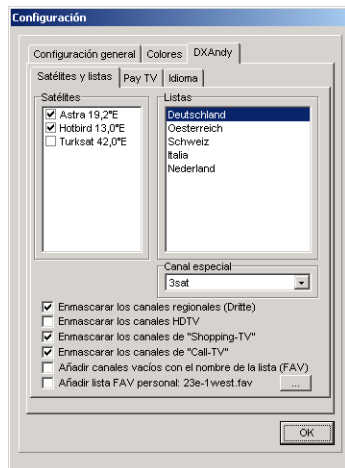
Configuración

Configuración general | Colores | DXAndy

Satélites y listas | Pay TV | Idioma

Satélites
Astra 19,2°E
Hotbird 13,0°E
Turksat 42,0°E

Listas
Deutschland
Oesterreich
Schweiz
Italia
Nederland

Canal especial
3sat

Enmascarar los canales regionales (Dritte)
Enmascarar los canales HDTV
Enmascarar los canales de "Shopping-TV"
Enmascarar los canales de "Call-TV"
Añadir canales vacíos con el nombre de la lista (FAV)
Añadir lista FAV personal: 23e-1west.fav ...

OK